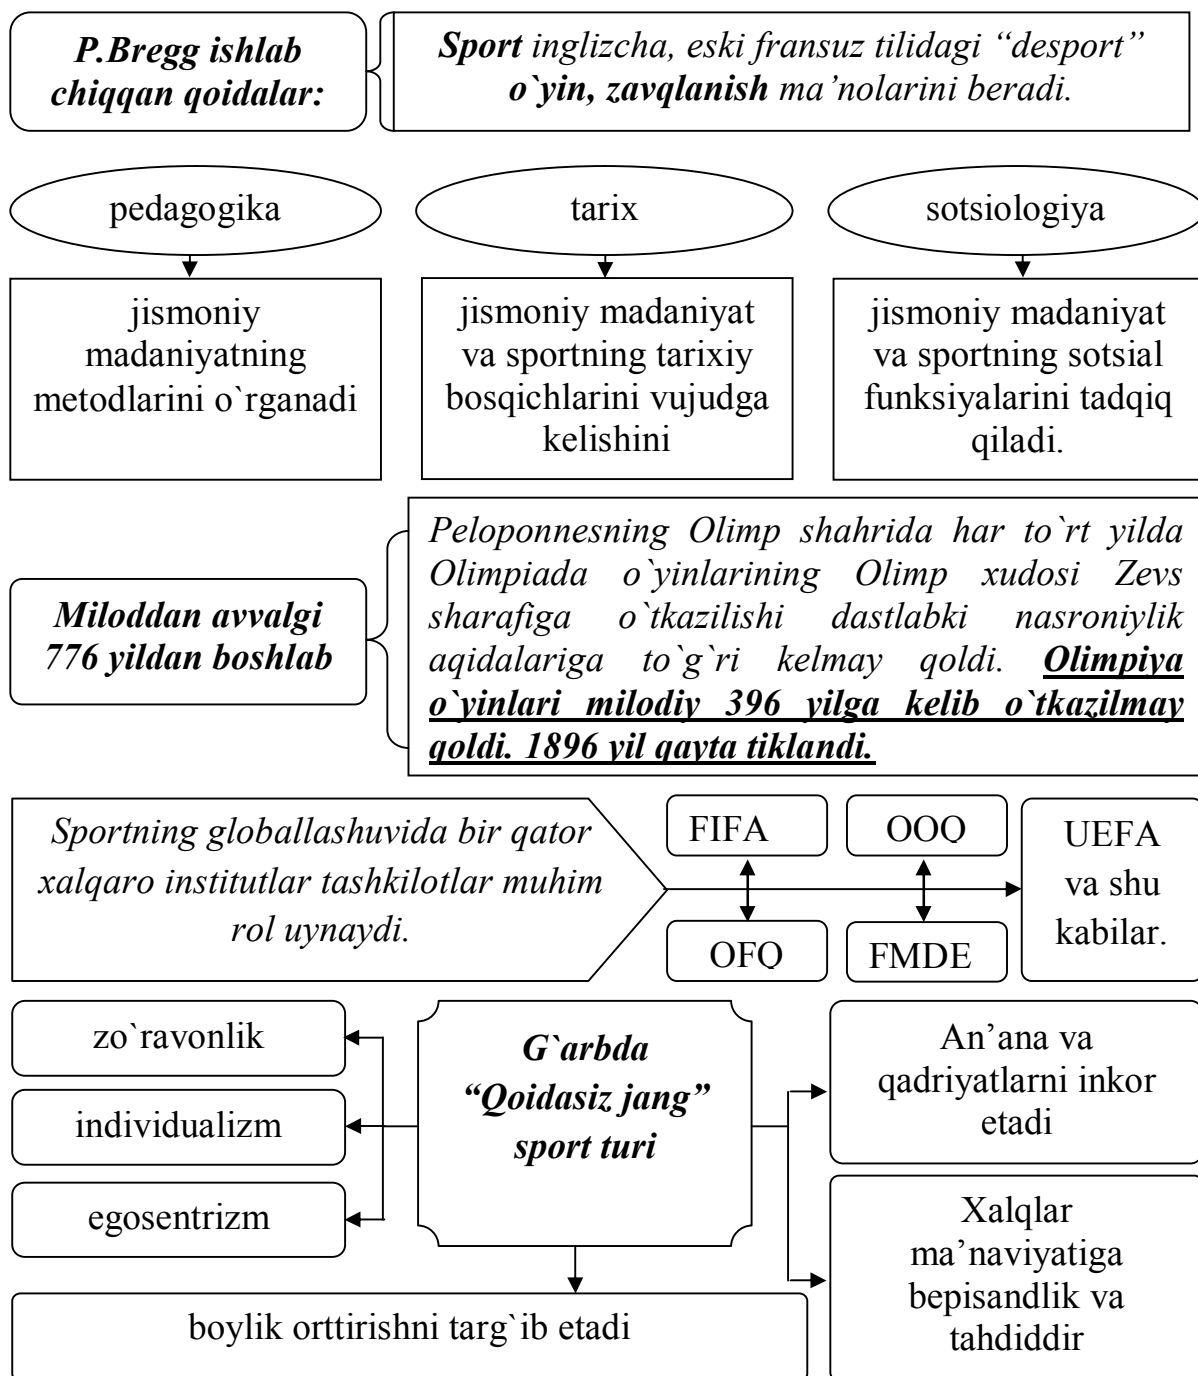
P.Bregg ishlab chiqqan qoidalar:

Sport inglizcha, eski fransuz tilidagi “desport” o`yin, zavqlanish ma’nolarini beradi.

pedagogika

tarix

sotsiologiya

jismoniy madaniyatning metodlarini o`rganadi

jismoniy madaniyat va sportning tarixiy bosqichlarini vujudga kelishini

jismoniy madaniyat va sportning sotsial funksiyalarini tadqiq qiladi.

Miloddan avvalgi 776 yildan boshlab

Peloponnesning Olimp shahrida har to`rt yilda Olimpiada o`yinlarining Olimp xudosi Zevs sharafiga o`tkazilishi dastlabki nasroniylik aqidalariga to`g`ri kelmay qoldi. Olimpiya o`yinlari milodiy 396 yilga kelib o`tkazilmay qoldi. 1896 yil qayta tiklandi.

Sportning globallashuvida bir qator xalqaro institutlar tashkilotlar muhim rol uynaydi.

FIFA

OOO

UEFA va shu kabilar.

OFQ

FMDE

zo`ravonlik

individualizm

egosentrizm

G`arbda “Qoidasiz jang” sport turi

An’ana va qadriyatlarni inkor etadi

Xalqlar ma’naviyatiga bepisandlik va tahdiddir

boylik orttirishni targ`ib etadi